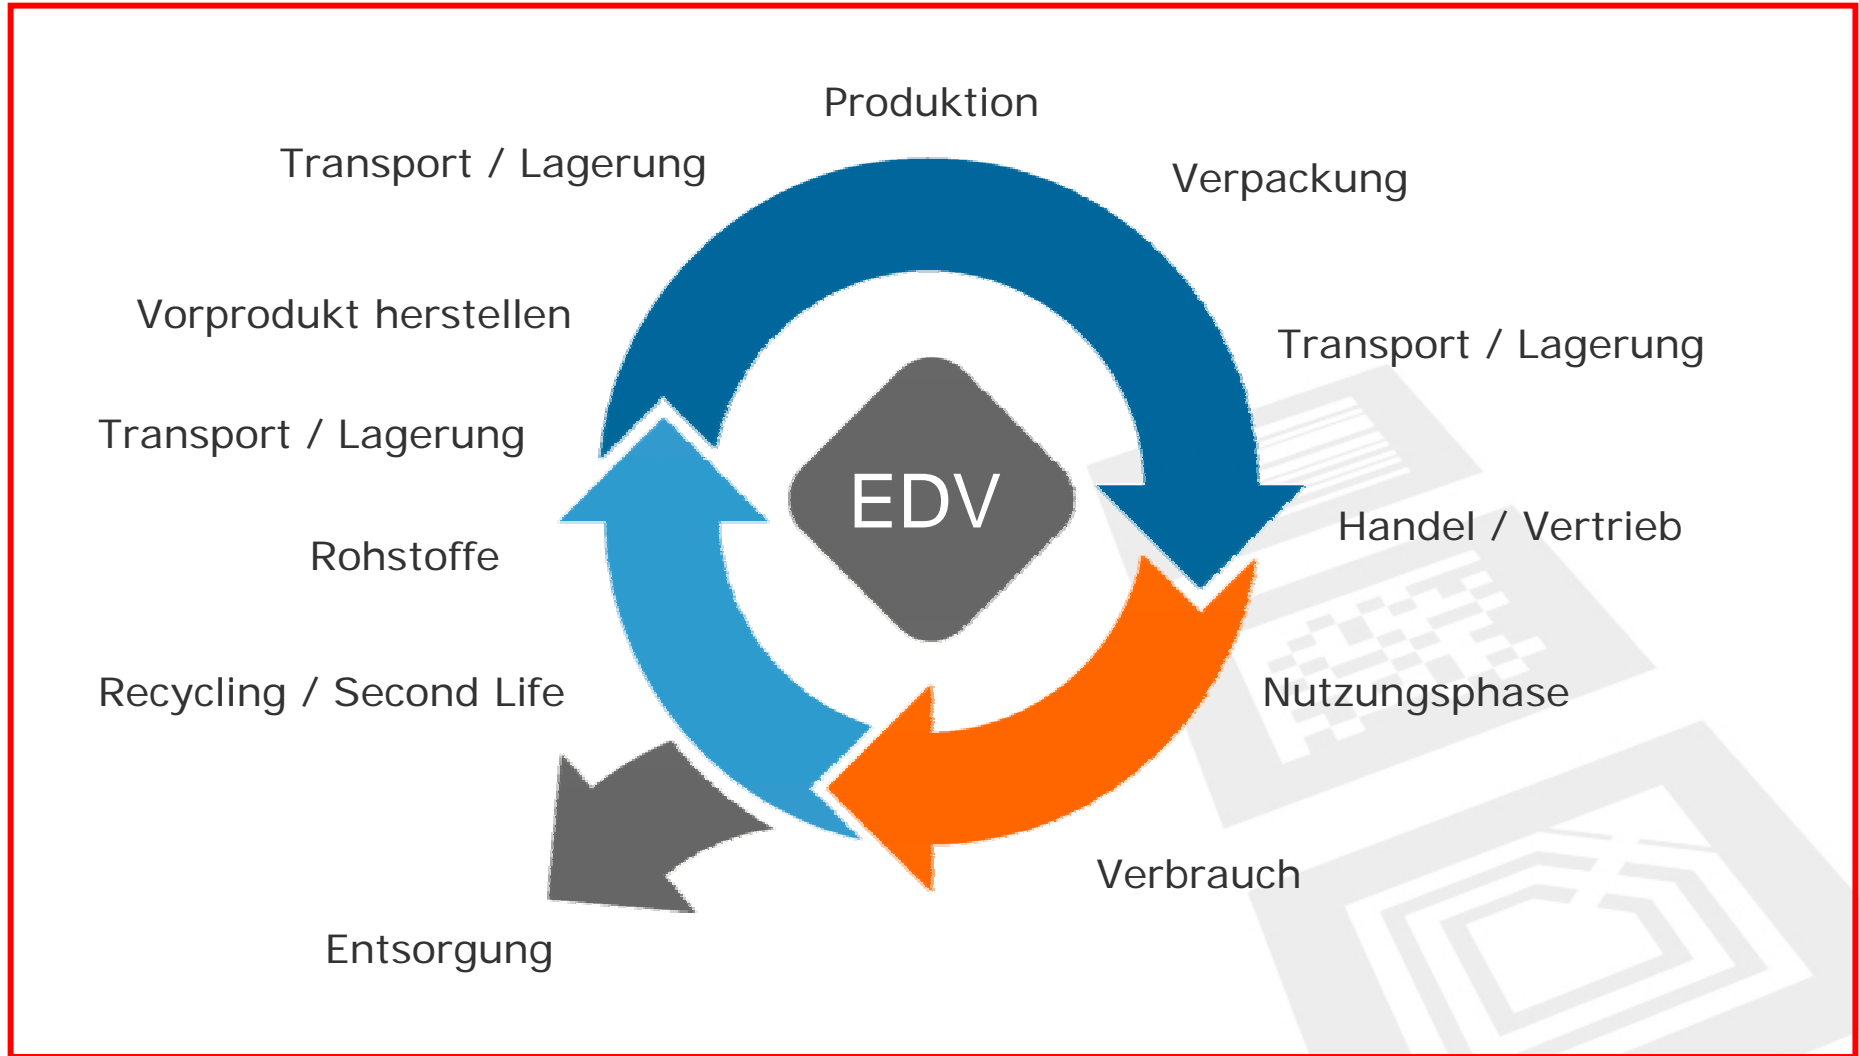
Produktion

Transport / Lagerung

Verpackung

Vorprodukt herstellen

Transport / Lagerung

Transport / Lagerung

EDV

Handel / Vertrieb

Rohstoffe

Recycling / Second Life

Nutzungsphase

Verbrauch

Entsorgung